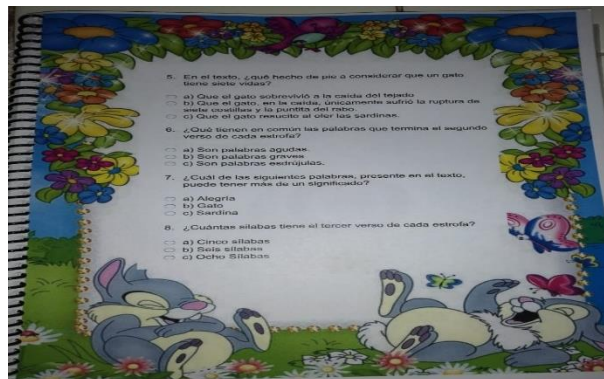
5. En el texto, ¿qué hecho da pie a considerar que un gato tiene siete vidas?

a) Que el gato sobrevivió a la caída del tejado
b) Que el gato, en la caída, únicamente sufrió la ruptura de siete costillas y la puntita del rabo.
c) Que el gato resucitó al oler las sardinas.

6. ¿Qué tienen en común las palabras que termina el segundo verso de cada estrofa?

a) Son palabras agudas.
b) Son palabras graves.
c) Son palabras esdrújulas.

7. ¿Cuál de las siguientes palabras, presente en el texto, puede tener más de un significado?

a) Alegría
b) Gato
c) Sardina

8. ¿Cuántas sílabas tiene el tercer verso de cada estrofa?

a) Cinco sílabas
b) Seis sílabas
c) Ocho Sílabas